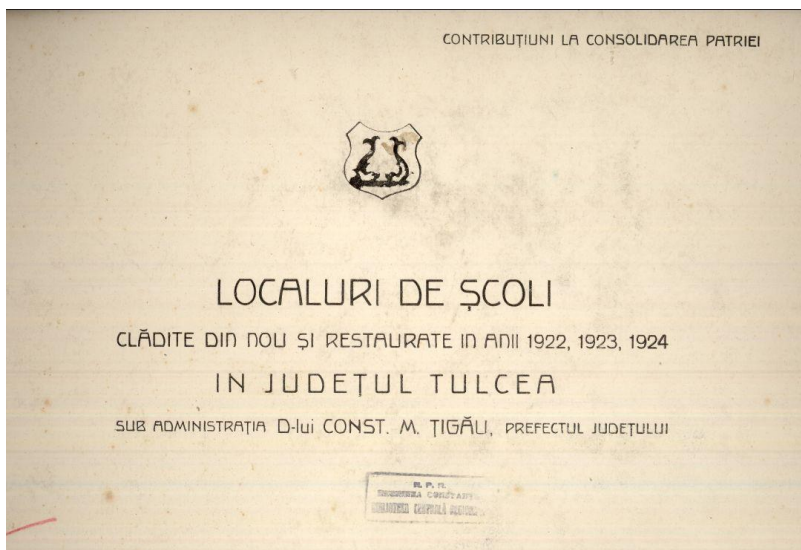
CONTRIBUȚIUNI LA CONSOLIDAREA PATRIEI

LOCALURI DE ȘCOLI

CLĂDITE DIN NOU ȘI RESTAURATE IN ANII 1922, 1923, 1924

IN JUDEȚUL TULCEA

SUB ADMINISTRAȚIA D-lui CONST. M. ȚIGĂU, PREFECTUL JUDEȚULUI

R. P. R.
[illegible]
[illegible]